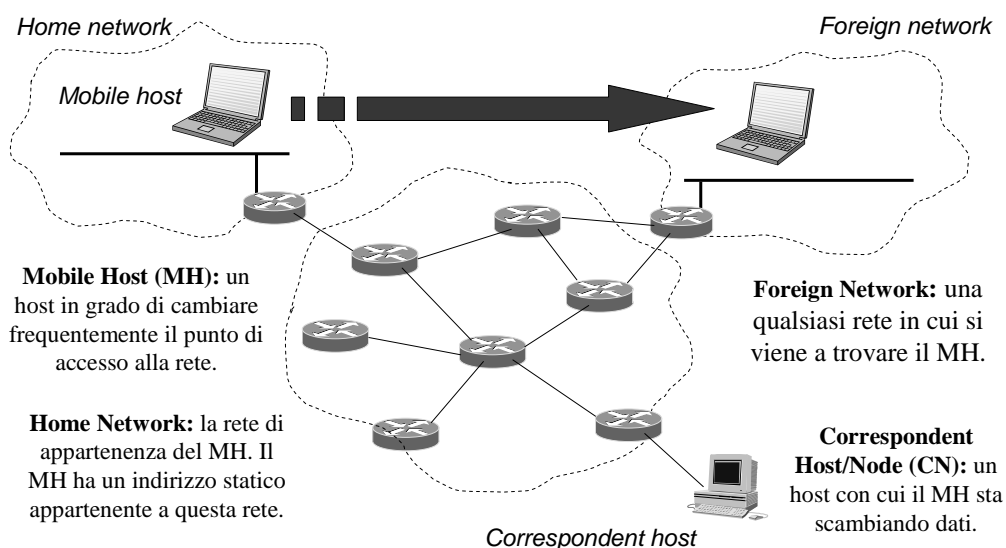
Home network

Foreign network

Mobile host

**Mobile Host (MH):** un host in grado di cambiare frequentemente il punto di accesso alla rete.

**Foreign Network:** una qualsiasi rete in cui si viene a trovare il MH.

**Home Network:** la rete di appartenenza del MH. Il MH ha un indirizzo statico appartenente a questa rete.

**Correspondent Host/Node (CN):** un host con cui il MH sta scambiando dati.

Correspondent host